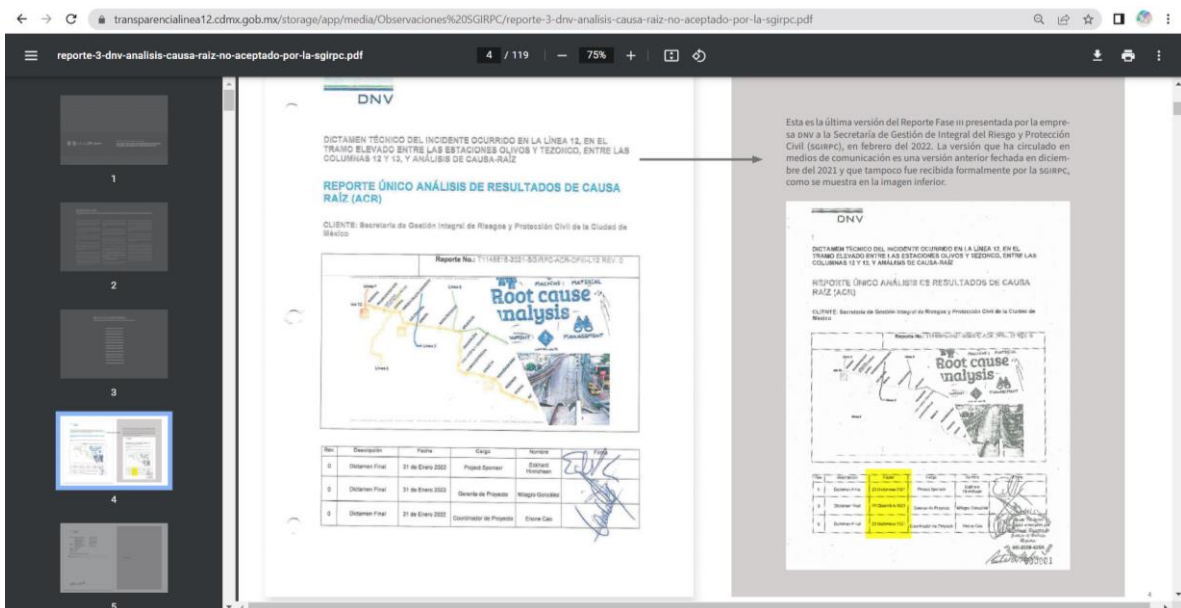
transparencialinea12.cdmx.gob.mx/storage/app/media/Observaciones%20SGIRPC/reporte-3-dnv-analisis-causa-raiz-no-aceptado-por-la-sgirpc.pdf

reporte-3-dnv-analisis-causa-raiz-no-aceptado-por-la-sgirpc.pdf

4 / 119 | — 75% +

1

2

3

4

5

DNV

DICTAMEN TÉCNICO DEL INCIDENTE OCURRIDO EN LA LÍNEA 12, EN EL TRAMO ELEVADO ENTRE LAS ESTACIONES OLIVOS Y TEZONCO, ENTRE LAS COLUMNAS 12 Y 13, Y ANÁLISIS DE CAUSA-RAÍZ

REPORTE ÚNICO ANÁLISIS DE RESULTADOS DE CAUSA RAÍZ (ACR)

CLIENTE: Secretaría de Gestión Integral de Riesgos y Protección Civil de la Ciudad de México

Reporte No.: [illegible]

Root cause analysis

| Rev. | Descripción | Fecha | Cargo | Nombre | Firma |
|---|---|---|---|---|---|
| 0 | Dictamen Final | 31 de Enero 2022 | Project Sponsor | Eskhard Hinrichsen | |
| 0 | Dictamen Final | 31 de Enero 2022 | Gerente de Proyecto | Milagro González | |
| 0 | Dictamen Final | 31 de Enero 2022 | Coordinador de Proyecto | Encina Cao | |

Esta es la última versión del Reporte Fase III presentada por la empresa DNV a la Secretaría de Gestión de Integral del Riesgo y Protección Civil (SGIRPC), en febrero del 2022. La versión que ha circulado en medios de comunicación es una versión anterior fechada en diciembre del 2021 y que tampoco fue recibida formalmente por la SGIRPC, como se muestra en la imagen inferior.

DNV

DICTAMEN TÉCNICO DEL INCIDENTE OCURRIDO EN LA LÍNEA 12, EN EL TRAMO ELEVADO ENTRE LAS ESTACIONES OLIVOS Y TEZONCO, ENTRE LAS COLUMNAS 12 Y 13, Y ANÁLISIS DE CAUSA-RAÍZ

REPORTE ÚNICO ANÁLISIS DE RESULTADOS DE CAUSA RAÍZ (ACR)

CLIENTE: Secretaría de Gestión Integral de Riesgos y Protección Civil de la Ciudad de México

Reporte No.: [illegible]

Root cause analysis

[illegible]